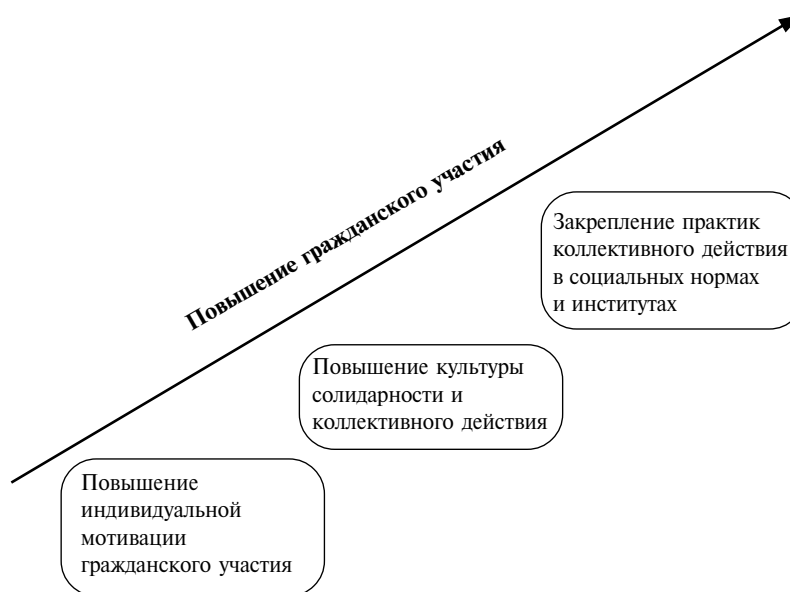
Повышение гражданского участия

Закрепление практик коллективного действия в социальных нормах и институтах

Повышение культуры солидарности и коллективного действия

Повышение индивидуальной мотивации гражданского участия